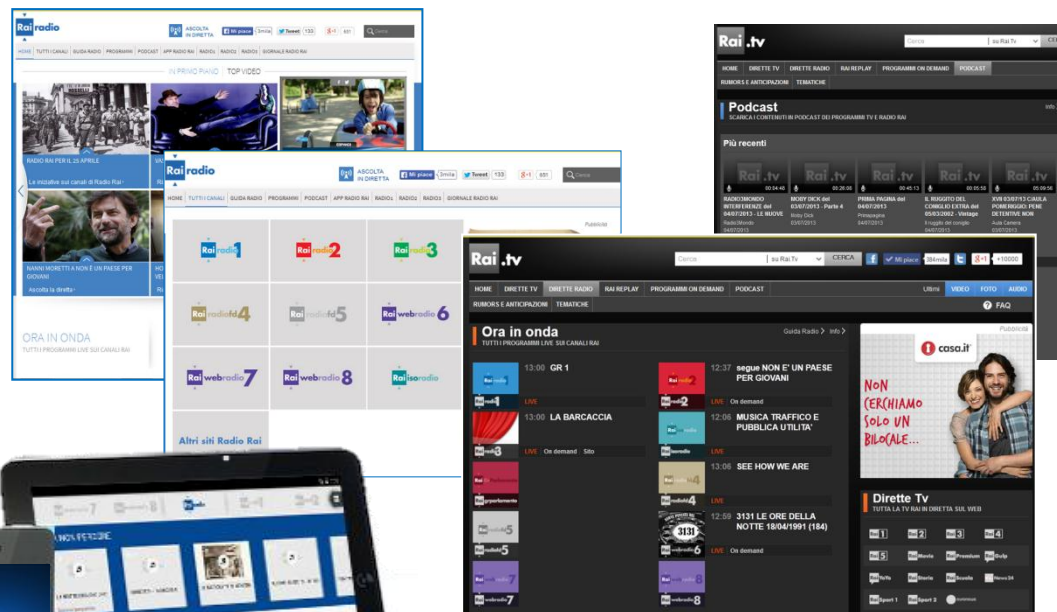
Rai radio
ASCOLTA IN DIRETTA
Mi piace 3mila
Tweet 133
g+1
Cerca
HOME | TUTTI I CANALI | GUIDA RADIO | PROGRAMMI | PODCAST | APP RADIO RAI | RADIO1 | RADIO2 | RADIO3 | GIORNALE RADIO RAI
IN PRIMO PIANO | TOP VIDEO
RADIO RAI PER IL 25 APRILE
Le iniziative sui canali di Radio Rai
NANNI MORETTI A NON E' UN PAESE PER GIOVANI
Ascolta la diretta
ORA IN ONDA
TUTTI I PROGRAMMI LIVE SUI CANALI RAI

Rai radio
ASCOLTA IN DIRETTA
Mi piace 3mila
Tweet 133
g+1
Cerca
HOME | TUTTI I CANALI | GUIDA RADIO | PROGRAMMI | PODCAST | APP RADIO RAI | RADIO1 | RADIO2 | RADIO3 | GIORNALE RADIO RAI
Pubblicità
Rai radio 1
Rai radio 2
Rai radio 3
Rai radio fd 4
Rai radio fd 5
Rai webradio 6
Rai webradio 7
Rai webradio 8
Rai isoradio
Altri siti Radio Rai

Rai.tv
Cerca
su Rai.Tv
HOME | DIRETTE TV | DIRETTE RADIO | RAI REPLAY | PROGRAMMI ON DEMAND | PODCAST
RUMORS E ANTICIPAZIONI | TEMATICHE
Podcast
SCARICA I CONTENUTI IN PODCAST DEI PROGRAMMI TV E RADIO RAI
Info
Più recenti
RADIO3MONDO INTERFERENZE del 04/07/2013 - LE NUOVE
MOBY DICK del 03/07/2013 - Parte 4
PRIMA PAGINA del 04/07/2013
IL RUGGITO DEL CONIGLIO EXTRA del 05/03/2002 - Vintage
XVII 03/07/13 CAULA POMERIGGIO: PENE DETENTIVE NON

Rai.tv
Cerca
su Rai.Tv
CERCA
Mi piace 384mila
g+1 +10000
HOME | DIRETTE TV | DIRETTE RADIO | RAI REPLAY | PROGRAMMI ON DEMAND | PODCAST
RUMORS E ANTICIPAZIONI | TEMATICHE
Ultimi | VIDEO | FOTO | AUDIO
FAQ
Ora in onda
TUTTI I PROGRAMMI LIVE SUI CANALI RAI
Guida Radio | Info
Pubblicità
13:00 GR 1
LIVE
12:37 segue NON E' UN PAESE PER GIOVANI
LIVE On demand
13:00 LA BARCACCIA
LIVE On demand Sito
12:06 MUSICA TRAFFICO E PUBBLICA UTILITA'
LIVE
13:05 SEE HOW WE ARE
LIVE
12:59 3131 LE ORE DELLA NOTTE 18/04/1991 (184)
LIVE On demand
casa.it
NON CERCHIAMO SOLO UN BILOCALE...
Dirette Tv
TUTTA LA TV RAI IN DIRETTA SUL WEB
Rai 1 Rai 2 Rai 3 Rai 4
Rai 5 Rai Movie Rai Premium Rai Gulp
Rai YoYo Rai Storia Rai Scuola News 24
Rai Sport 1 Rai Sport 2